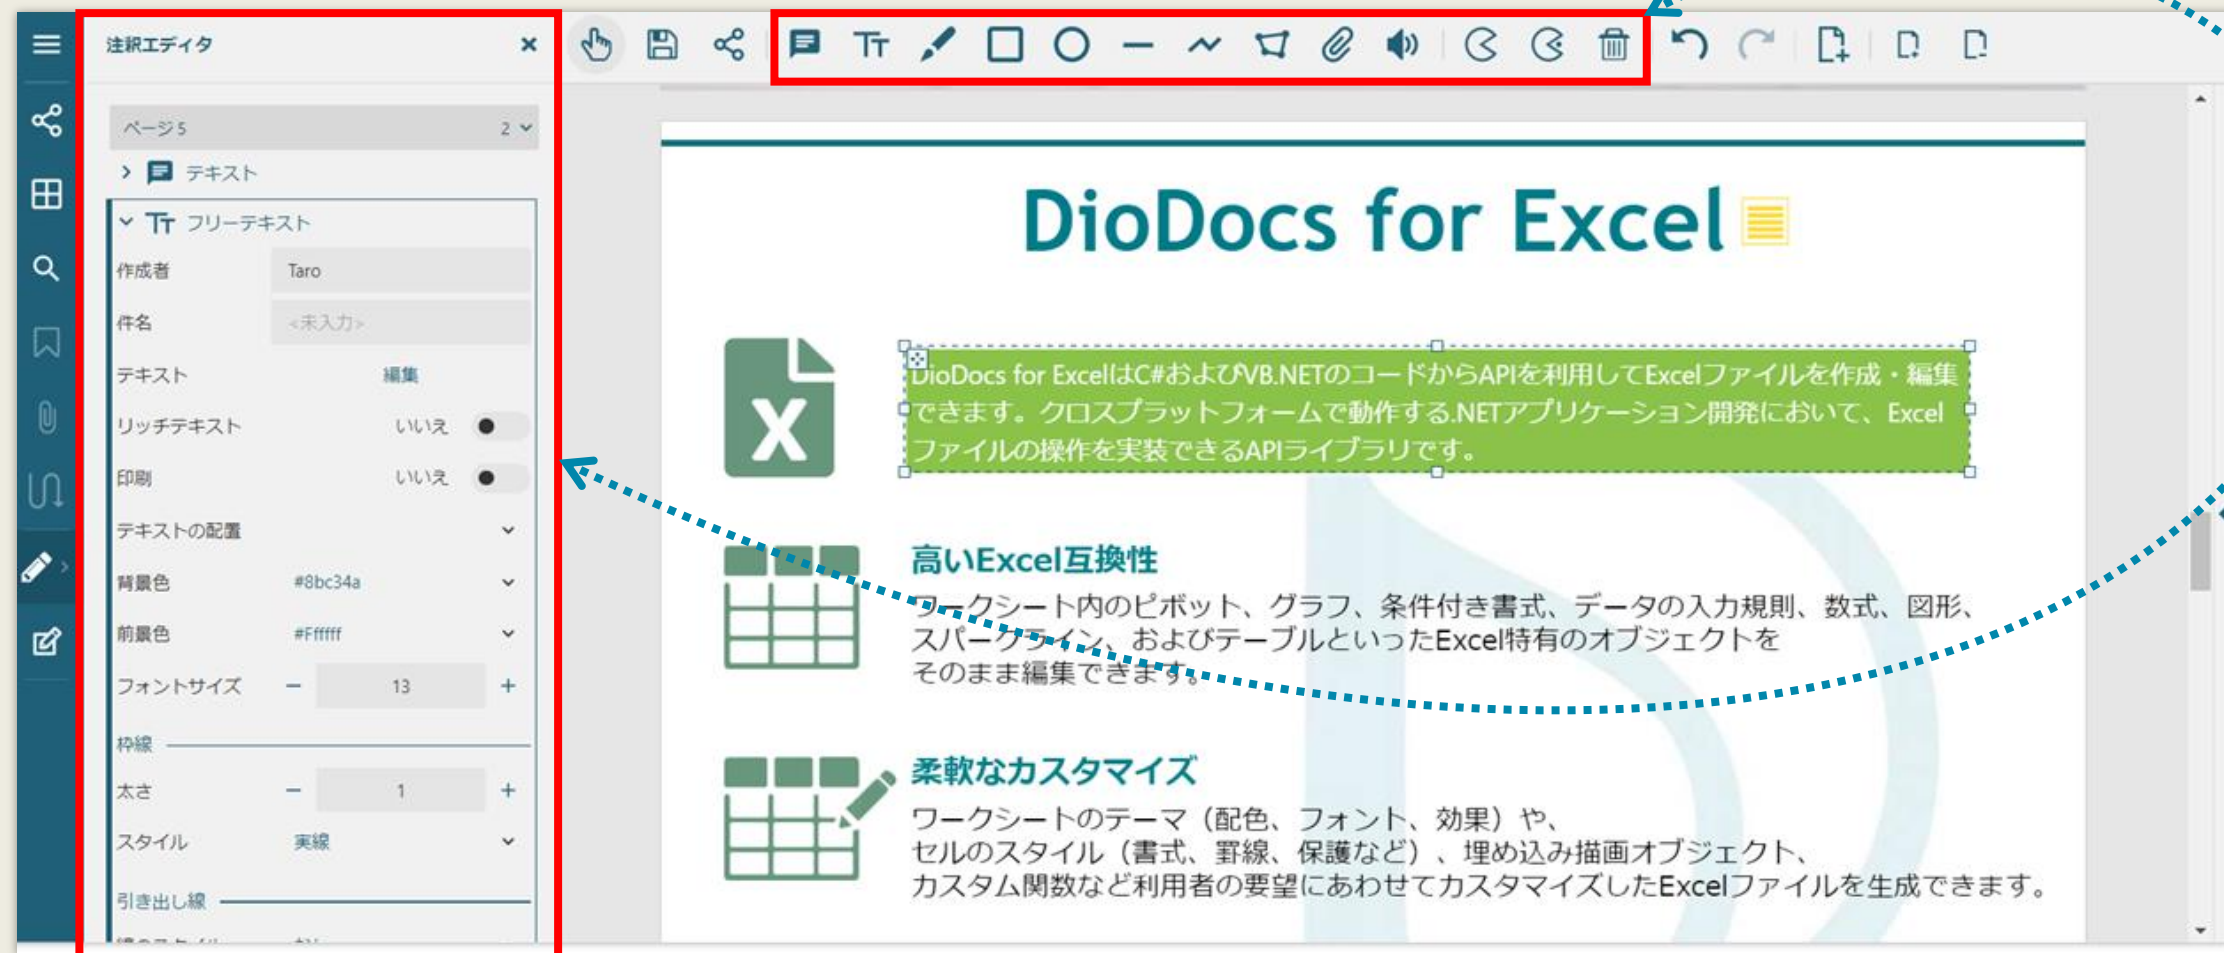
注釈エディタ ×

ページ5 2

テキスト

フリーテキスト

作成者 Taro

件名 <未入力>

テキスト 編集

リッチテキスト いいえ

印刷 いいえ

テキストの配置

背景色 #8bc34a

前景色 #ffffff

フォントサイズ − 13 +

枠線

太さ − 1 +

スタイル 実線

引き出し線

DioDocs for Excel

DioDocs for ExcelはC#およびVB.NETのコードからAPIを利用してExcelファイルを作成・編集できます。クロスプラットフォームで動作する.NETアプリケーション開発において、Excelファイルの操作を実装できるAPIライブラリです。

高いExcel互換性

ワークシート内のピボット、グラフ、条件付き書式、データの入力規則、数式、図形、スパークライン、およびテーブルといったExcel特有のオブジェクトをそのまま編集できます。

柔軟なカスタマイズ

ワークシートのテーマ（配色、フォント、効果）や、セルのスタイル（書式、罫線、保護など）、埋め込み描画オブジェクト、カスタム関数など利用者の要望にあわせてカスタマイズしたExcelファイルを生成できます。